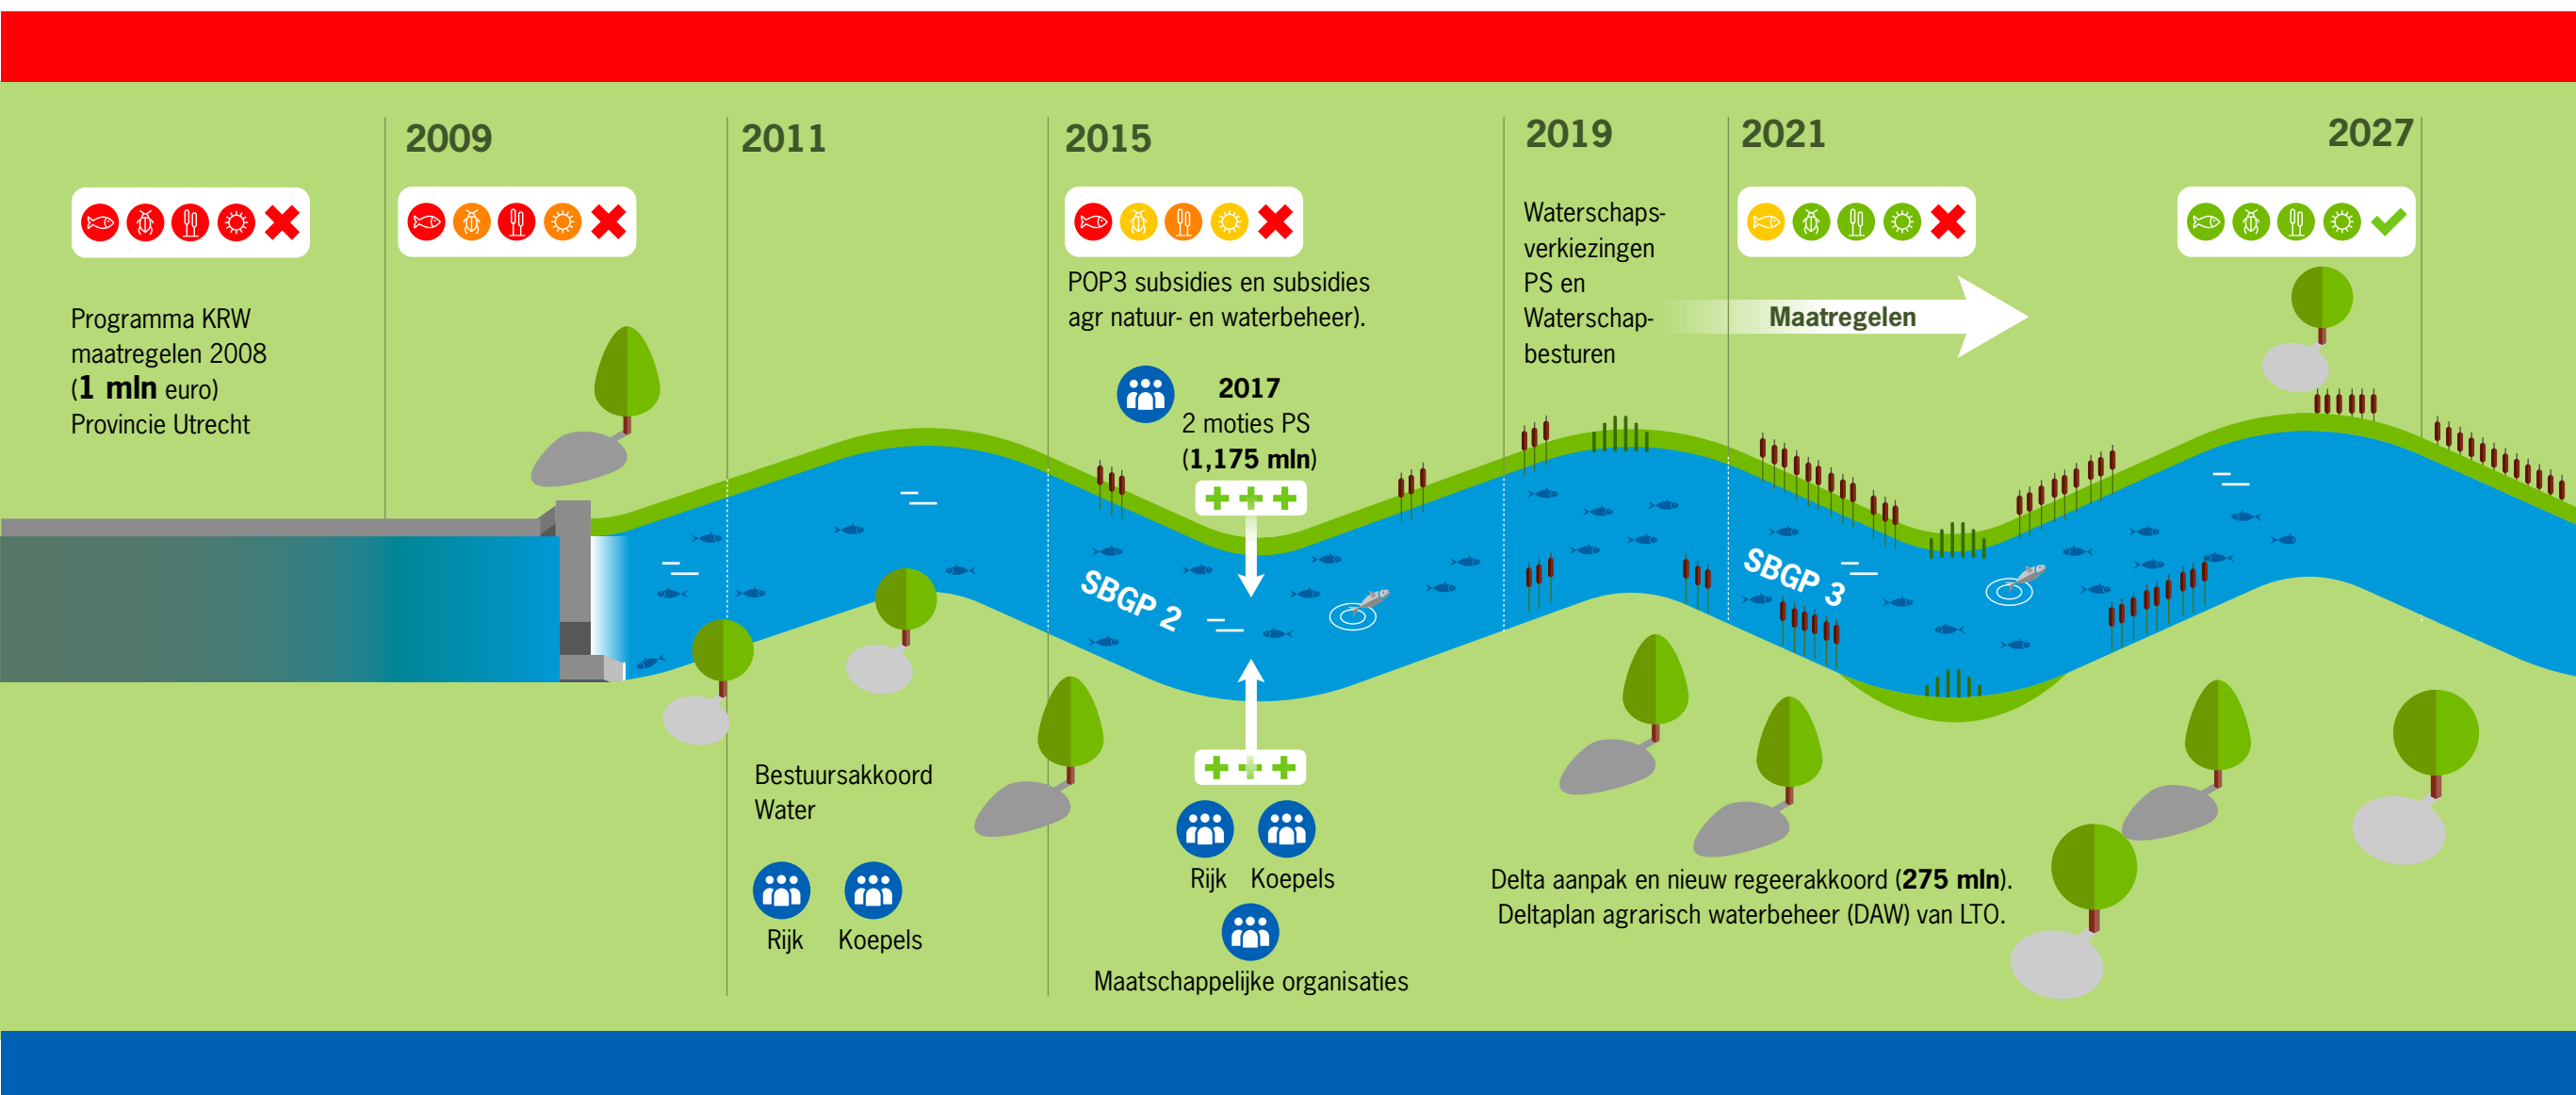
2009

2011

2015

2019

2021

2027

Programma KRW maatregelen 2008 (**1 mln** euro) Provincie Utrecht

POP3 subsidies en subsidies agr natuur- en waterbeheer).

Waterschapsverkiezingen PS en Waterschapbesturen

Maatregelen

**2017**
2 moties PS
(**1,175 mln**)

SBGP 2

SBGP 3

Bestuursakkoord Water

Rijk

Koepels

Rijk

Koepels

Maatschappelijke organisaties

Delta aanpak en nieuw regeerakkoord (**275 mln**).
Deltaplan agrarisch waterbeheer (DAW) van LTO.